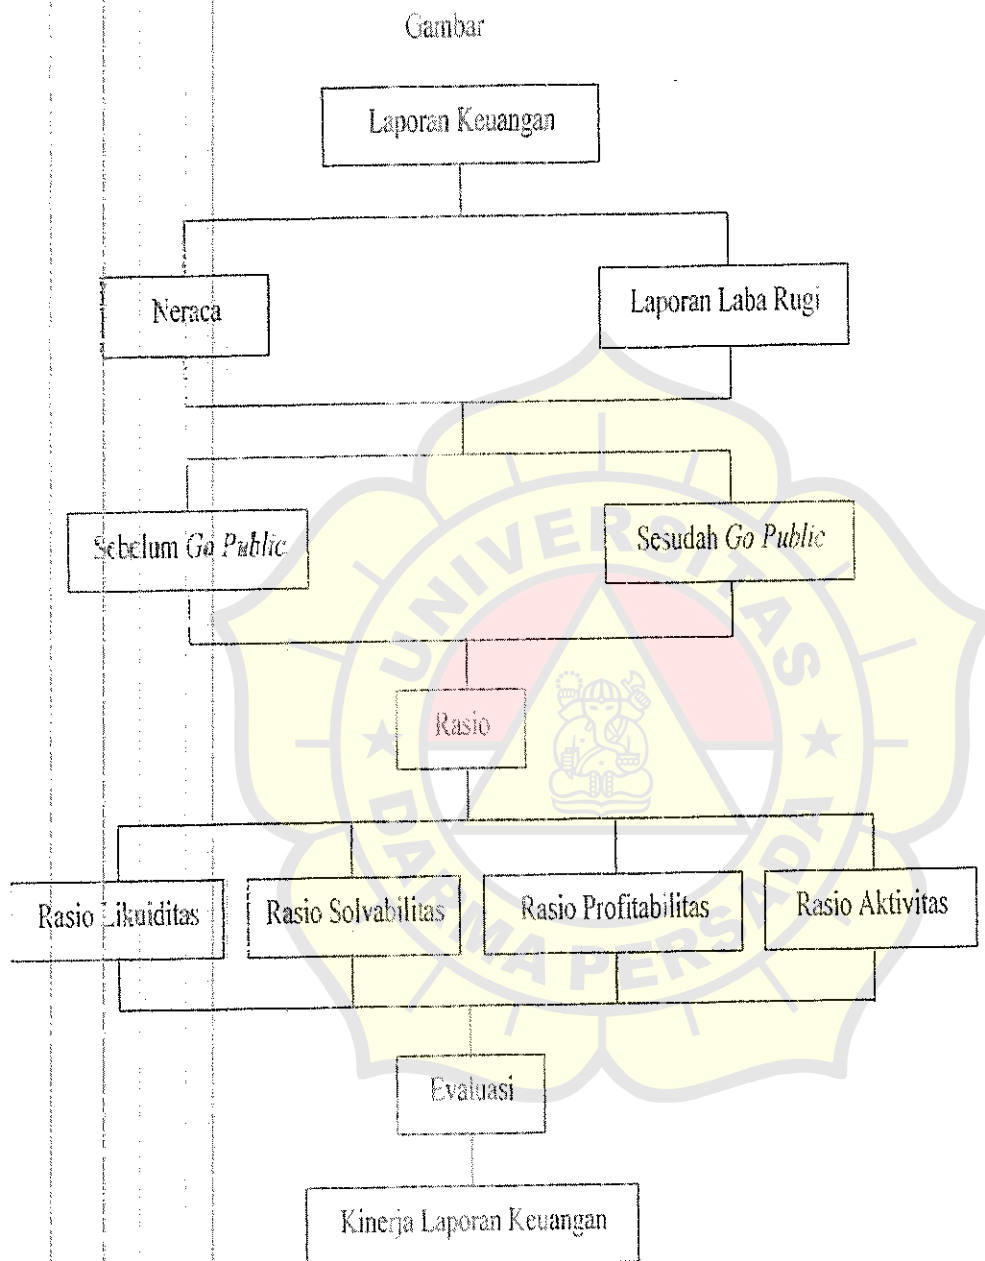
Gambar

Laporan Keuangan

Neraca

Laporan Laba Rugi

Sebelum *Go Public*

Sesudah *Go Public*

Rasio

Rasio Likuiditas

Rasio Solvabilitas

Rasio Profitabilitas

Rasio Aktivitas

Evaluasi

Kinerja Laporan Keuangan

UNIVERSITAS DARMA PERSADA